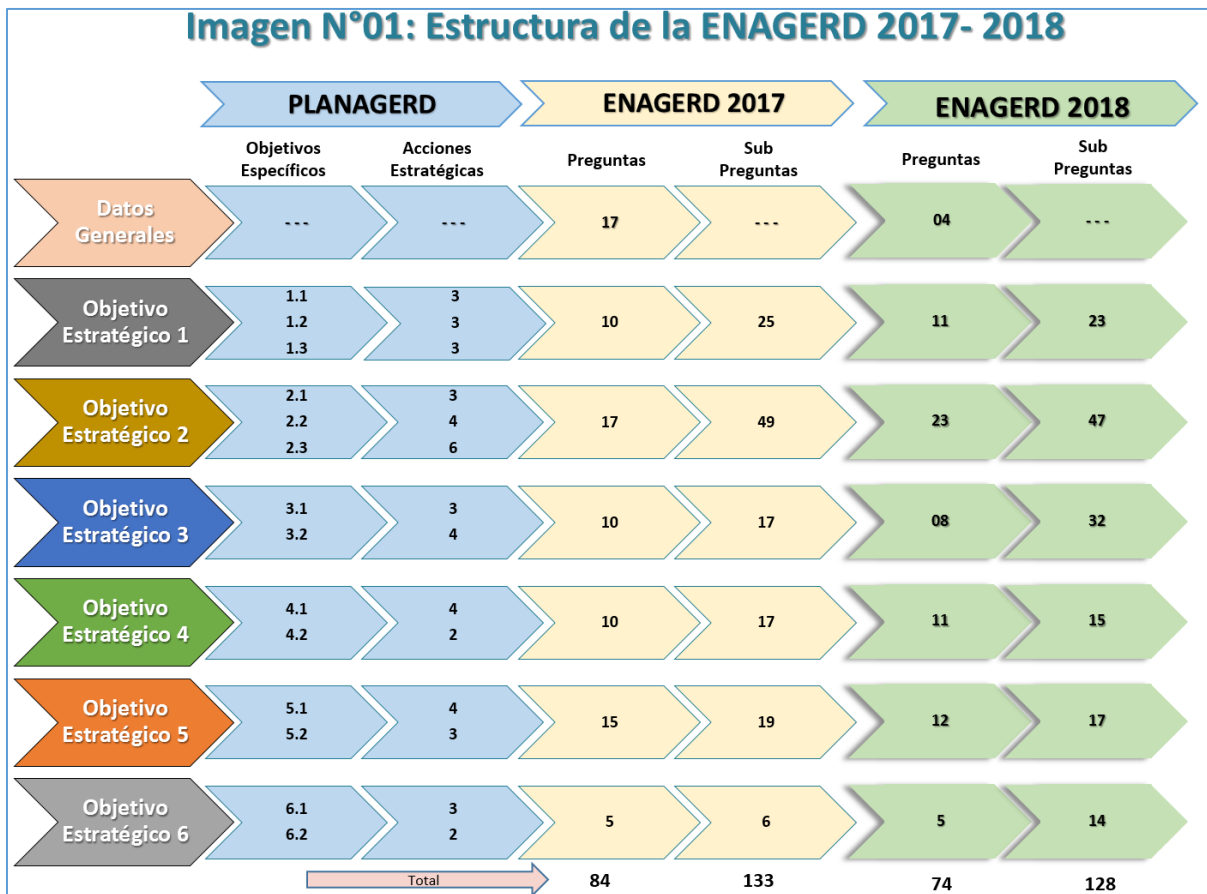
Imagen N°01: Estructura de la ENAGERD 2017- 2018

| | PLANAGERD | | ENAGERD 2017 | | ENAGERD 2018 | |
|---|---|---|---|---|---|---|
| | Objetivos Específicos | Acciones Estratégicas | Preguntas | Sub Preguntas | Preguntas | Sub Preguntas |
| Datos Generales | - - - | - - - | 17 | - - - | 04 | - - - |
| Objetivo Estratégico 1 | 1.1 1.2 1.3 | 3 3 3 | 10 | 25 | 11 | 23 |
| Objetivo Estratégico 2 | 2.1 2.2 2.3 | 3 4 6 | 17 | 49 | 23 | 47 |
| Objetivo Estratégico 3 | 3.1 3.2 | 3 4 | 10 | 17 | 08 | 32 |
| Objetivo Estratégico 4 | 4.1 4.2 | 4 2 | 10 | 17 | 11 | 15 |
| Objetivo Estratégico 5 | 5.1 5.2 | 4 3 | 15 | 19 | 12 | 17 |
| Objetivo Estratégico 6 | 6.1 6.2 | 3 2 | 5 | 6 | 5 | 14 |
| | Total | | 84 | 133 | 74 | 128 |